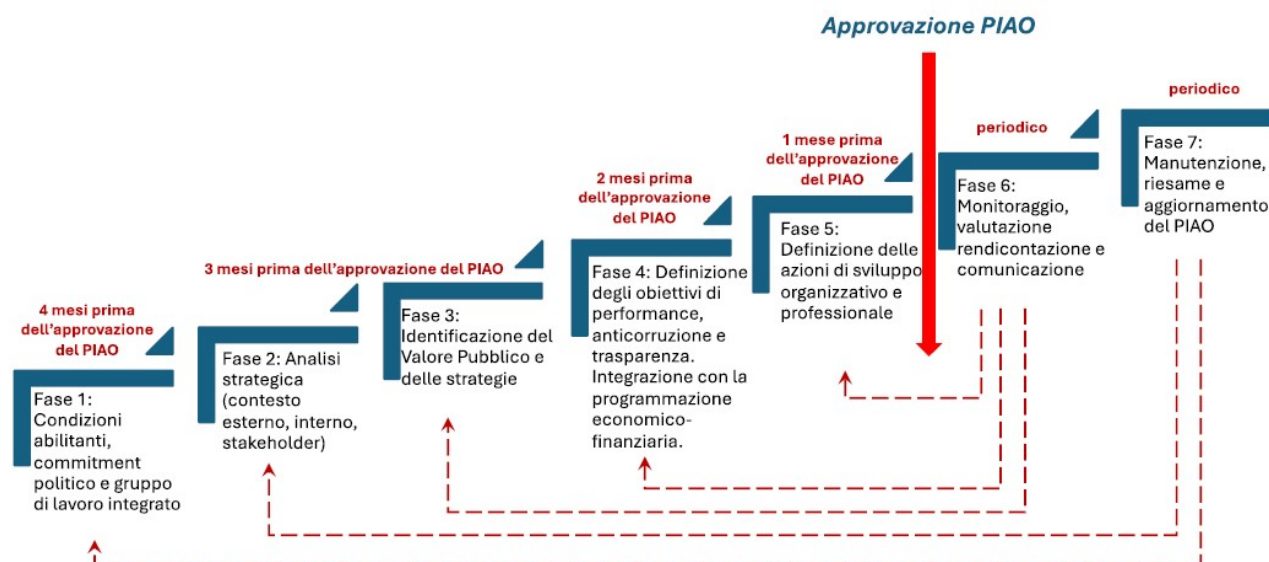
Approvazione PIAO

4 mesi prima dell'approvazione del PIAO

Fase 1: Condizioni abilitanti, commitment politico e gruppo di lavoro integrato

3 mesi prima dell'approvazione del PIAO

Fase 2: Analisi strategica (contesto esterno, interno, stakeholder)

Fase 3: Identificazione del Valore Pubblico e delle strategie

2 mesi prima dell'approvazione del PIAO

Fase 4: Definizione degli obiettivi di performance, anticorruzione e trasparenza. Integrazione con la programmazione economico-finanziaria.

1 mese prima dell'approvazione del PIAO

Fase 5: Definizione delle azioni di sviluppo organizzativo e professionale

periodico

Fase 6: Monitoraggio, valutazione rendicontazione e comunicazione

periodico

Fase 7: Manutenzione, riesame e aggiornamento del PIAO